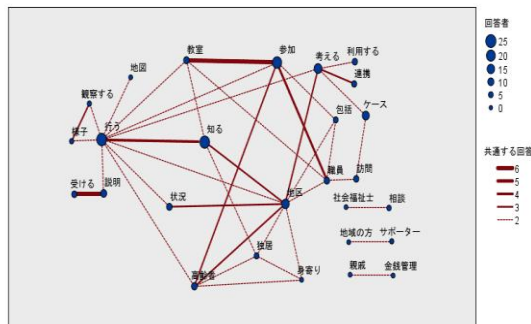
教室
参加
考える
利用する
連携
地図
観察する
包括
ケース
様子
行う
知る
職員
訪問
受ける
説明
状況
地区
社会福祉士
相談
独居
地域の方
サポーター
高齢者
身寄り
親戚
金銭管理

回答者
25
20
15
10
5
0

共通する回答
6
5
4
3
2